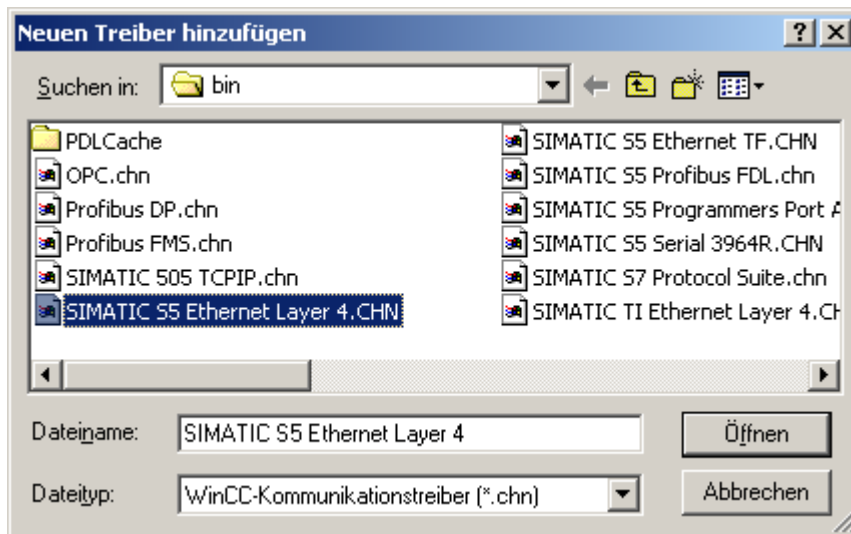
Neuen Treiber hinzufügen

?

Suchen in: bin

PDLCache
OPC.chn
Profibus DP.chn
Profibus FMS.chn
SIMATIC 505 TCPIP.chn
SIMATIC S5 Ethernet Layer 4.CHN

SIMATIC S5 Ethernet TF.CHN
SIMATIC S5 Profibus FDL.chn
SIMATIC S5 Programmers Port A
SIMATIC S5 Serial 3964R.CHN
SIMATIC S7 Protocol Suite.chn
SIMATIC TI Ethernet Layer 4.C

Dateiname: SIMATIC S5 Ethernet Layer 4
Öffnen

Dateityp: WinCC-Kommunikationstreiber (*.chn)
Abbrechen